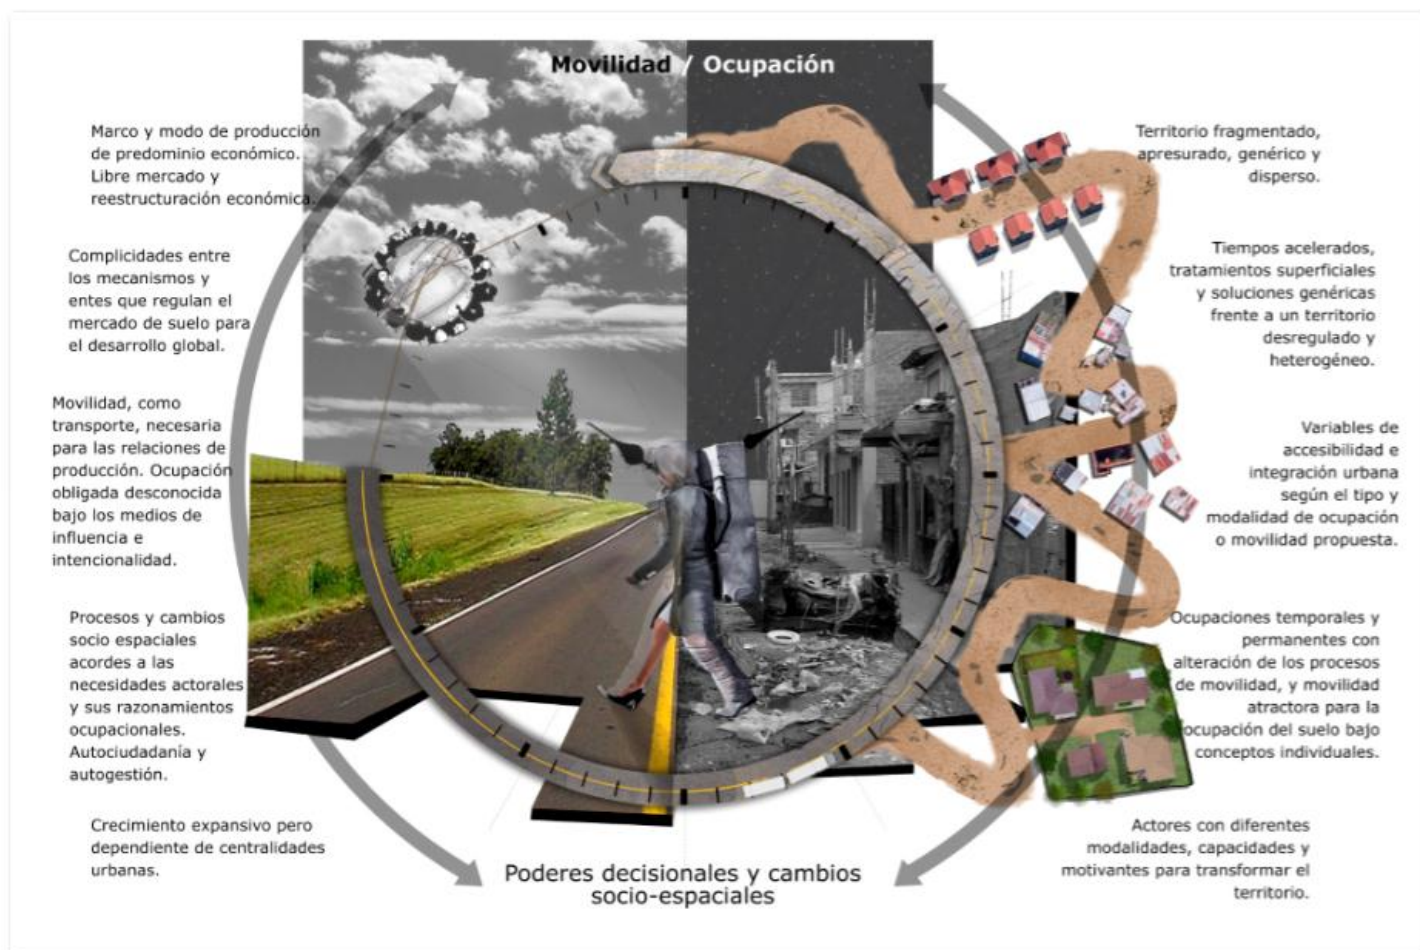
Movilidad / Ocupación

Marco y modo de producción de predominio económico. Libre mercado y reestructuración económica.

Complicidades entre los mecanismos y entes que regulan el mercado de suelo para el desarrollo global.

Movilidad, como transporte, necesaria para las relaciones de producción. Ocupación obligada desconocida bajo los medios de influencia e intencionalidad.

Procesos y cambios socio espaciales acordes a las necesidades actorales y sus razonamientos ocupacionales. Autociudadanía y autogestión.

Crecimiento expansivo pero dependiente de centralidades urbanas.

Territorio fragmentado, apresurado, genérico y disperso.

Tiempos acelerados, tratamientos superficiales y soluciones genéricas frente a un territorio desregulado y heterogéneo.

Variables de accesibilidad e integración urbana según el tipo y modalidad de ocupación o movilidad propuesta.

Ocupaciones temporales y permanentes con alteración de los procesos de movilidad, y movilidad atractora para la ocupación del suelo bajo conceptos individuales.

Actores con diferentes modalidades, capacidades y motivantes para transformar el territorio.

Poderes decisionales y cambios socio-espaciales